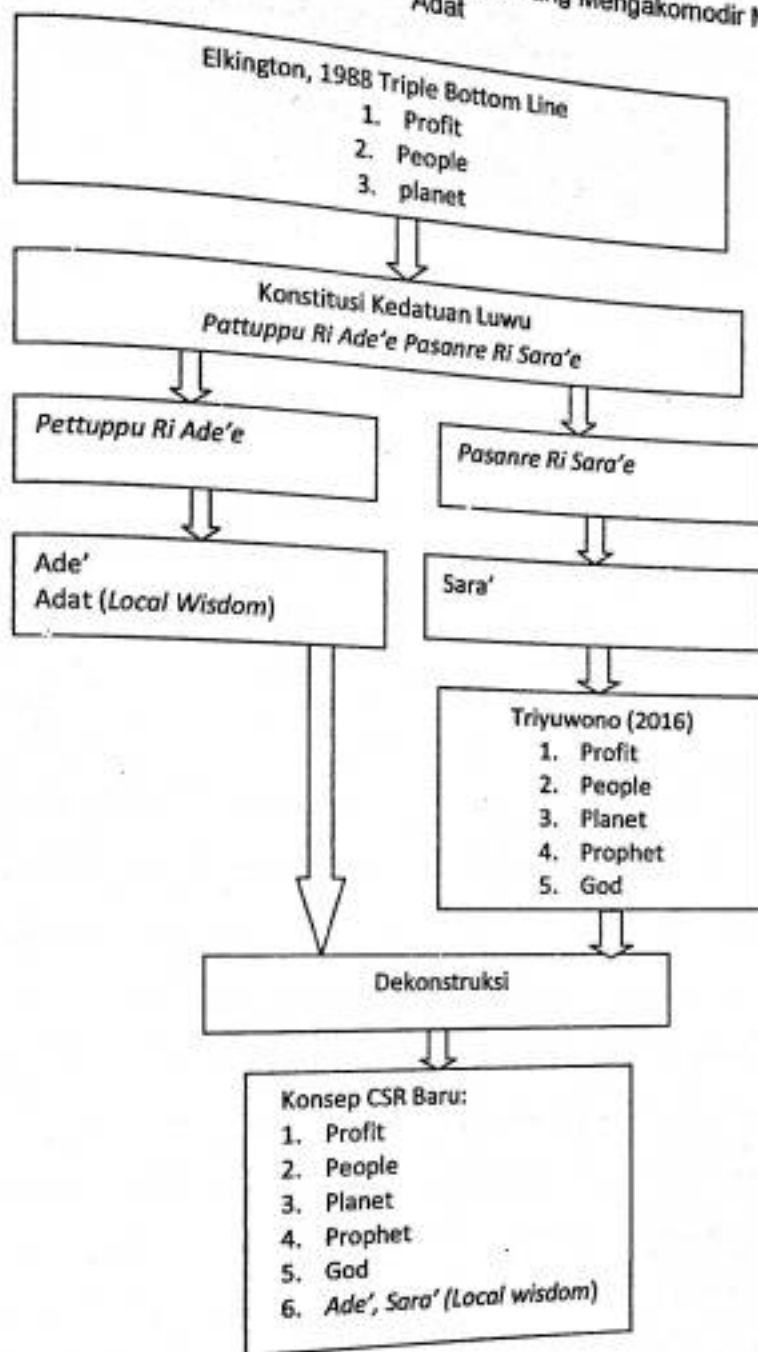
Adat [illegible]ng Mengakomodir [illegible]

Elkington, 1988 Triple Bottom Line
1. Profit
2. People
3. planet

Konstitusi Kedatuan Luwu
*Pattuppu Ri Ade'e Pasanre Ri Sara'e*

*Pettuppu Ri Ade'e*

*Pasanre Ri Sara'e*

Ade'
Adat (*Local Wisdom*)

Sara'

Triyuwono (2016)
1. Profit
2. People
3. Planet
4. Prophet
5. God

Dekonstruksi

Konsep CSR Baru:
1. Profit
2. People
3. Planet
4. Prophet
5. God
6. *Ade', Sara' (Local wisdom)*